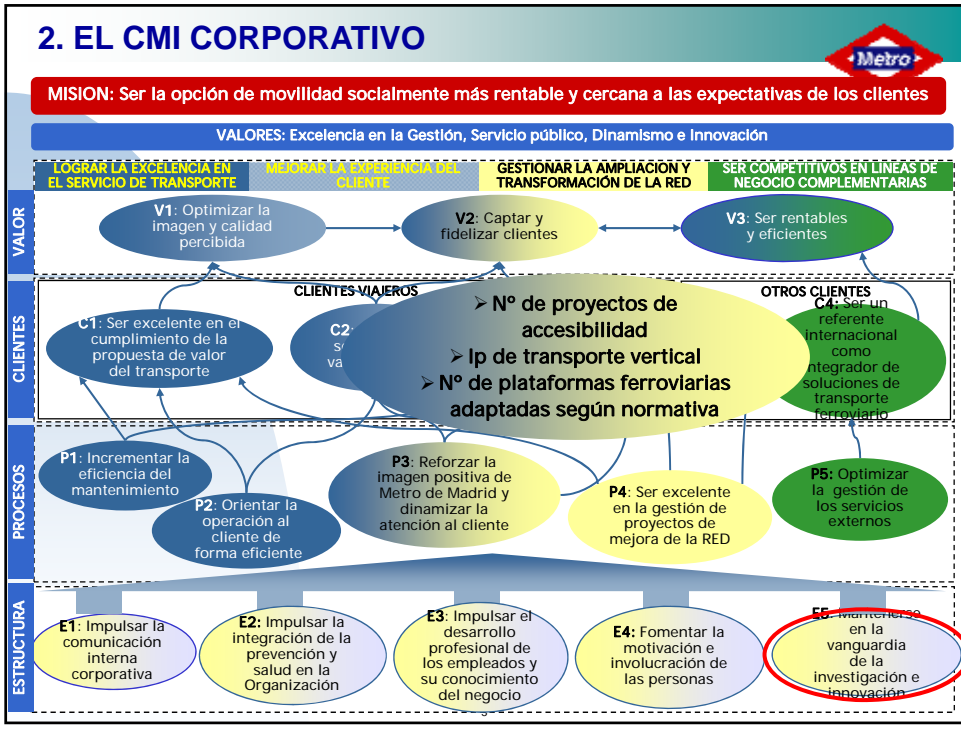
2. EL CMI CORPORATIVO

Metro

MISION: Ser la opción de movilidad socialmente más rentable y cercana a las expectativas de los clientes

VALORES: Excelencia en la Gestión, Servicio público, Dinamismo e Innovación

LOGRAR LA EXCELENCIA EN EL SERVICIO DE TRANSPORTE

MEJORAR LA EXPERIENCIA DEL CLIENTE

GESTIONAR LA AMPLIACIÓN Y TRANSFORMACIÓN DE LA RED

SER COMPETITIVOS EN LÍNEAS DE NEGOCIO COMPLEMENTARIAS

VALOR

V1: Optimizar la imagen y calidad percibida

V2: Captar y fidelizar clientes

V3: Ser rentables y eficientes

CLIENTES

CLIENTES VIAJEROS

OTROS CLIENTES

C1: Ser excelente en el cumplimiento de la propuesta de valor del transporte

C2: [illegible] se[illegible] va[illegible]

➢ Nº de proyectos de accesibilidad
➢ Ip de transporte vertical
➢ Nº de plataformas ferroviarias adaptadas según normativa

C4: Ser un referente internacional como integrador de soluciones de transporte ferroviario

PROCESOS

P1: Incrementar la eficiencia del mantenimiento

P2: Orientar la operación al cliente de forma eficiente

P3: Reforzar la imagen positiva de Metro de Madrid y dinamizar la atención al cliente

P4: Ser excelente en la gestión de proyectos de mejora de la RED

P5: Optimizar la gestión de los servicios externos

ESTRUCTURA

E1: Impulsar la comunicación interna corporativa

E2: Impulsar la integración de la prevención y salud en la Organización

E3: Impulsar el desarrollo profesional de los empleados y su conocimiento del negocio

E4: Fomentar la motivación e involucración de las personas

E5: Mantenerse en la vanguardia de la investigación e innovación